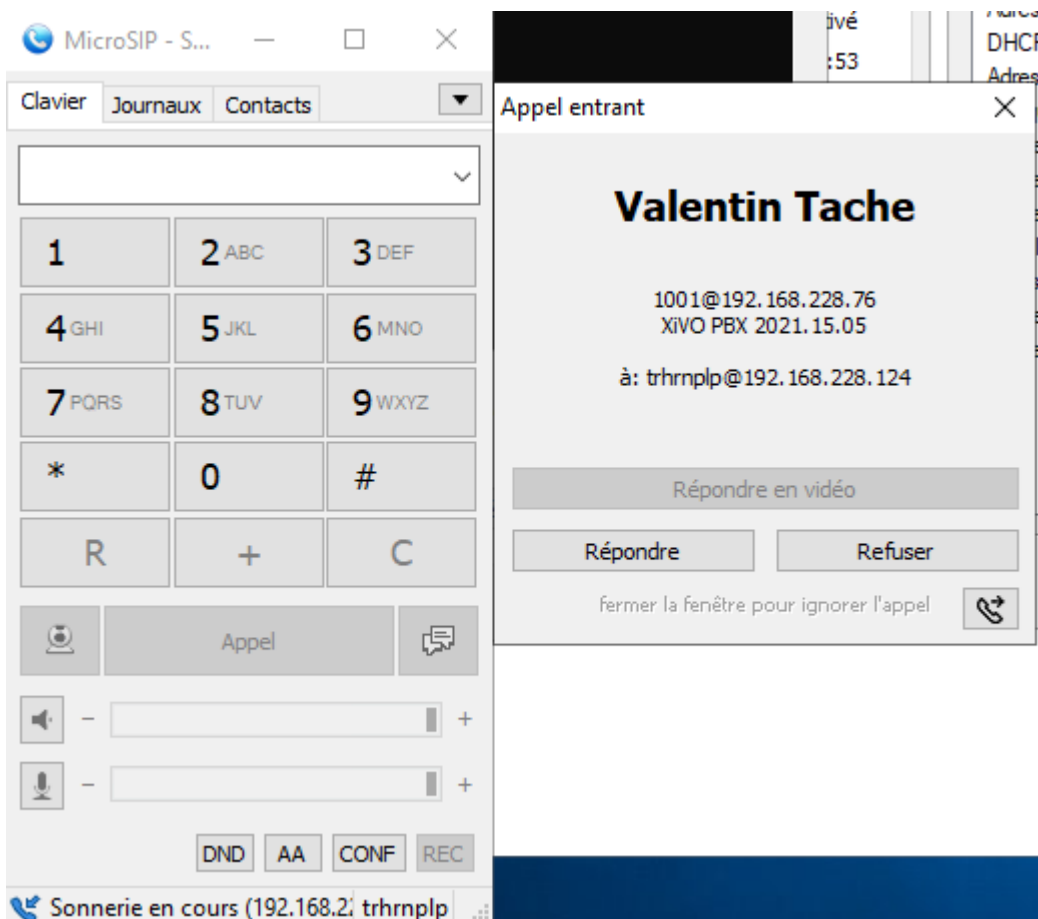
MicroSIP - S...

Clavier Journaux Contacts

1
2 ABC
3 DEF
4 GHI
5 JKL
6 MNO
7 PQRS
8 TUV
9 WXYZ
*
0
#
R
+
C

Appel

− +
− +

DND AA CONF REC

Sonnerie en cours (192.168.2 trhrnplp

ivé
:53
DHC
Adres

Appel entrant

Valentin Tache

1001@192.168.228.76
XiVO PBX 2021.15.05

à: trhrnplp@192.168.228.124

Répondre en vidéo

Répondre
Refuser

fermer la fenêtre pour ignorer l'appel